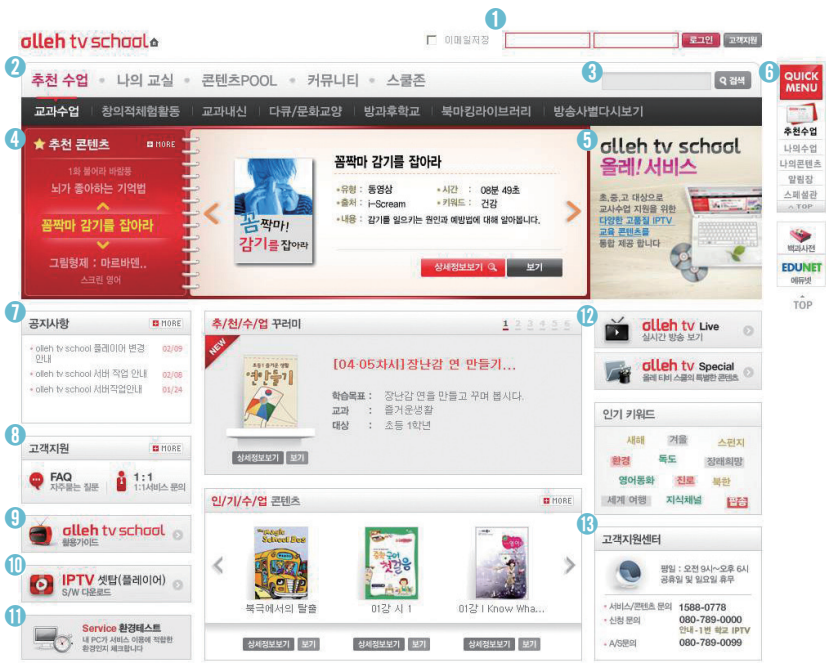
olleh tv school

1

이메일저장 로그인 고객지원

2

추천 수업 · 나의 교실 · 콘텐츠POOL · 커뮤니티 · 스쿨존

3

검색

6

QUICK MENU

교과수업 | 창의적체험활동 | 교과내신 | 다큐/문화교양 | 방과후학교 | 북마킹라이브러리 | 방송사별다시보기

4

추천 콘텐츠 MORE

1회 물어라 바람통

뇌가 좋아하는 기억법

꼼짝마 감기를 잡아라

그림형제 : 마르바덴..

스크린 영어

꼼짝마 감기를 잡아라

꼼짝마! 감기를 잡아라

• 유형 : 동영상 • 시간 : 08분 49초

• 출처 : i-Scream • 키워드 : 건강

• 내용 : 감기를 일으키는 원인과 예방법에 대해 알아봅니다.

상세정보보기 보기

5

olleh tv school

올레! 서비스

초,중,고 대상으로 교사수업 지원을 위한 다양한 고품질 IPTV 교육 콘텐츠를 통합 제공 합니다

추천수업

나의수업

나의콘텐츠

알림장

스페셜관

TOP

백과사전

EDUNET

에듀넷

TOP

7

공지사항 MORE

olleh tv school 플레이어 변경 안내 02/09

olleh tv school 서버 작업 안내 02/08

olleh tv school 서버작업안내 01/24

추/천/수/업 꾸러미

1 2 3 4 5 6

NEW

[04-05차시] 장난감 연 만들기...

학습목표 : 장난감 연을 만들고 꾸며 봅시다.

교과 : 즐거운생활

대상 : 초등 1학년

상세정보보기 보기

12

olleh tv Live

실시간 방송 보기

olleh tv Special

올레 티비 스쿨의 특별한 콘텐츠

8

고객지원 MORE

FAQ

자주묻는 질문

1:1

1:1서비스 문의

인기 키워드

새해 겨울 스펀지

환경 독도 장래희망

영어동화 진로 북한

세계 여행 지식채널 팔찰

9

olleh tv school

활용가이드

10

IPTV 셋탑(플레이어)

S/W 다운로드

11

Service 환경테스트

내 PC가 서비스 이용에 적합한 환경인지 체크합니다

인/기/수/업 콘텐츠 MORE

북극에서의 탈출

01강 시 1

01강 I Know Wha...

상세정보보기 보기 상세정보보기 보기 상세정보보기 보기

13

고객지원센터

평일 : 오전 9시~오후 6시

공휴일 및 일요일 휴무

• 서비스/콘텐츠 문의 1588-0778

• 신청 문의 080-789-0000

안내 - 1번 확포 IPTV

• A/S문의 080-789-0099